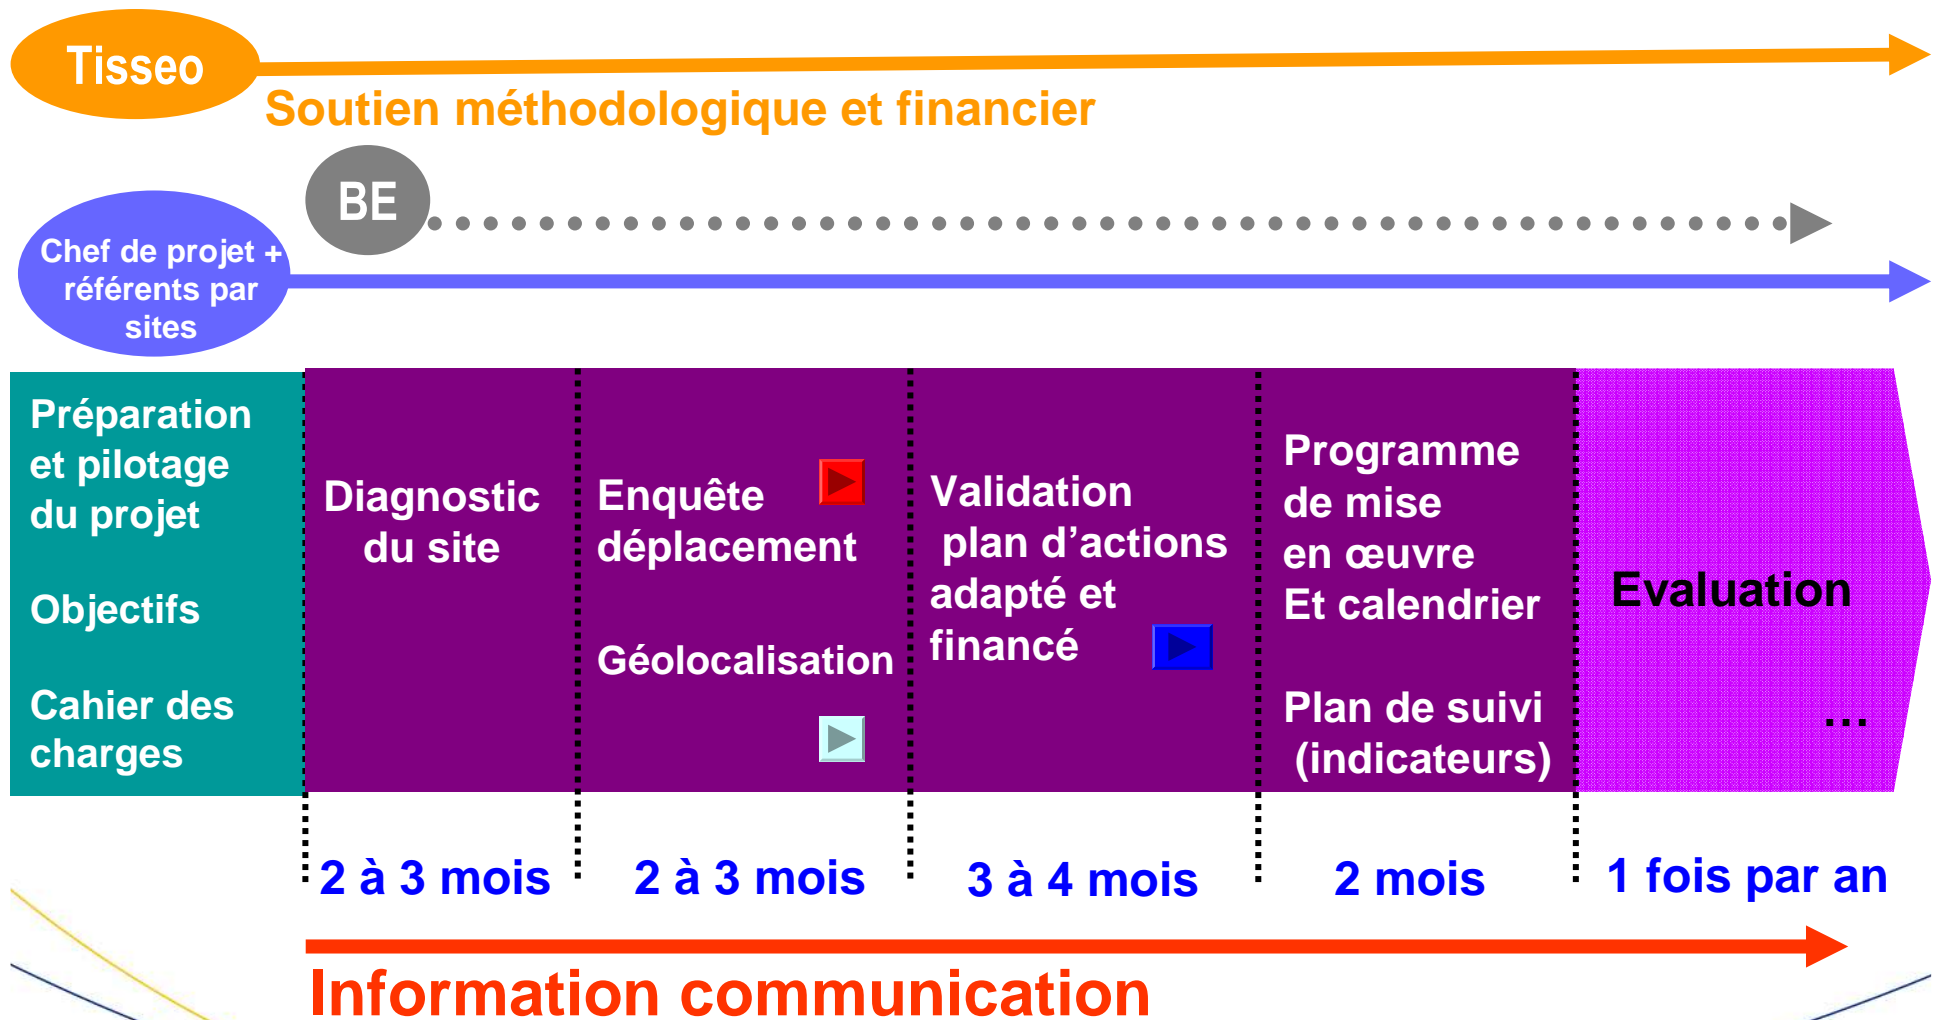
Tisseo

Soutien méthodologique et financier

BE

Chef de projet + référents par sites

Préparation et pilotage du projet

Objectifs

Cahier des charges

Diagnostic du site

Enquête déplacement

Géolocalisation

Validation plan d'actions adapté et financé

Programme de mise en œuvre Et calendrier

Plan de suivi (indicateurs)

Evaluation

…

2 à 3 mois

2 à 3 mois

3 à 4 mois

2 mois

1 fois par an

Information communication